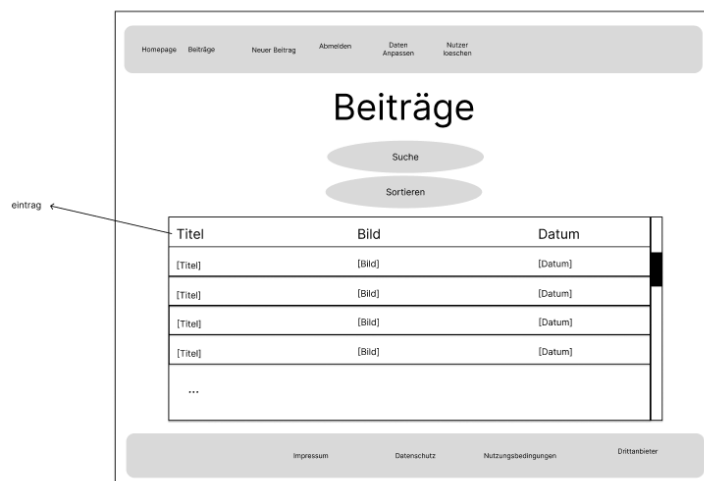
Homepage Beiträge Neuer Beitrag Abmelden Daten Anpassen Nutzer loeschen

Beiträge

Suche

Sortieren

eintrag

| Titel | Bild | Datum |
|---|---|---|
| [Titel] | [Bild] | [Datum] |
| [Titel] | [Bild] | [Datum] |
| [Titel] | [Bild] | [Datum] |
| [Titel] | [Bild] | [Datum] |
| ... | | |

Impressum Datenschutz Nutzungsbedingungen Drittanbieter